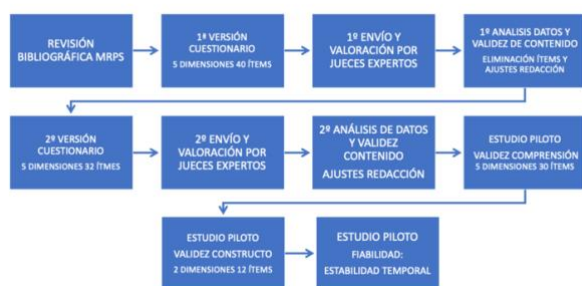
REVISIÓN BIBLIOGRÁFICA MRPS

1ª VERSIÓN CUESTIONARIO
5 DIMENSIONES 40 ÍTEMS

1º ENVÍO Y VALORACIÓN POR JUECES EXPERTOS

1º ANALISIS DATOS Y VALIDEZ DE CONTENIDO
ELIMINACIÓN ÍTEMS Y AJUSTES REDACCIÓN

2ª VERSIÓN CUESTIONARIO
5 DIMENSIONES 32 ÍTEMS

2º ENVÍO Y VALORACIÓN POR JUECES EXPERTOS

2º ANÁLISIS DE DATOS Y VALIDEZ CONTENIDO
AJUSTES REDACCIÓN

ESTUDIO PILOTO
VALIDEZ COMPRENSIÓN
5 DIMENSIONES 30 ÍTEMS

ESTUDIO PILOTO
VALIDEZ CONSTRUCTO
2 DIMENSIONES 12 ÍTEMS

ESTUDIO PILOTO
FIABILIDAD:
ESTABILIDAD TEMPORAL